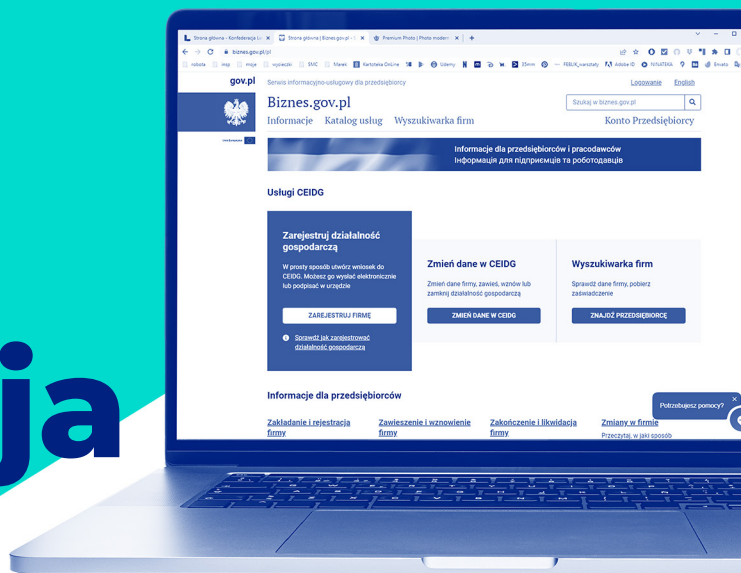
Strona główna - Konferencja Li
Strona główna | Biznes.gov.pl - S
Premium Photo | Photo modern
biznes.gov.pl/pl

gov.pl
Serwis informacyjno-usługowy dla przedsiębiorcy
Logowanie
English

Biznes.gov.pl
Szukaj w biznes.gov.pl
Informacje
Katalog usług
Wyszukiwarka firm
Konto Przedsiębiorcy

Informacje dla przedsiębiorców i pracodawców
Інформація для підприємців і роботодавців

Usługi CEIDG

Zarejestruj działalność gospodarczą
W prosty sposób utwórz wniosek do CEIDG. Możesz go wysłać elektronicznie lub podpisać w urzędzie
ZAREJESTRUJ FIRMĘ
Sprawdź jak zarejestrować działalność gospodarczą

Zmień dane w CEIDG
Zmień dane firmy, zawieś, wznów lub zamknij działalność gospodarczą
ZMIEŃ DANE W CEIDG

Wyszukiwarka firm
Sprawdź dane firmy, pobierz zaświadczenie
ZNAJDŹ PRZEDSIĘBIORCĘ

Informacje dla przedsiębiorców

Zakładanie i rejestracja firmy
Zawieszenie i wznowienie firmy
Zakończenie i likwidacja firmy
Zmiany w firmie
Przeczytaj, w jaki sposób

Potrzebujesz pomocy?

ja